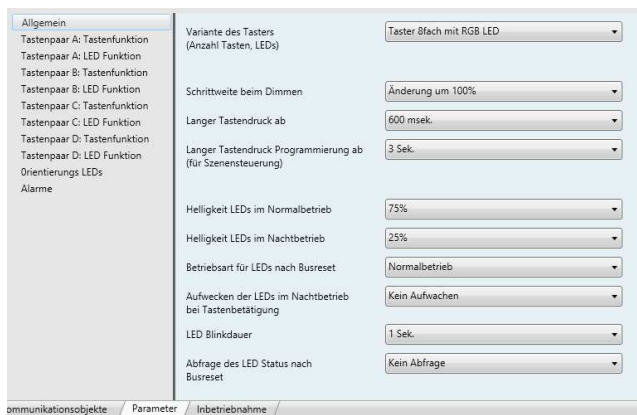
Allgemein
Tastenpaar A: Tastenfunktion
Tastenpaar A: LED Funktion
Tastenpaar B: Tastenfunktion
Tastenpaar B: LED Funktion
Tastenpaar C: Tastenfunktion
Tastenpaar C: LED Funktion
Tastenpaar D: Tastenfunktion
Tastenpaar D: LED Funktion
Orientierungs LEDs
Alarme

Variante des Tasters (Anzahl Tasten, LEDs) | Taster 8fach mit RGB LED

Schrittweite beim Dimmen | Änderung um 100%

Langer Tastendruck ab | 600 msek.

Langer Tastendruck Programmierung ab (für Szenensteuerung) | 3 Sek.

Helligkeit LEDs im Normalbetrieb | 75%

Helligkeit LEDs im Nachtbetrieb | 25%

Betriebsart für LEDs nach Busreset | Normalbetrieb

Aufwecken der LEDs im Nachtbetrieb bei Tastenbetätigung | Kein Aufwachen

LED Blinkdauer | 1 Sek.

Abfrage des LED Status nach Busreset | Kein Abfrage

ommunikationsobjekte | Parameter | Inbetriebnahme